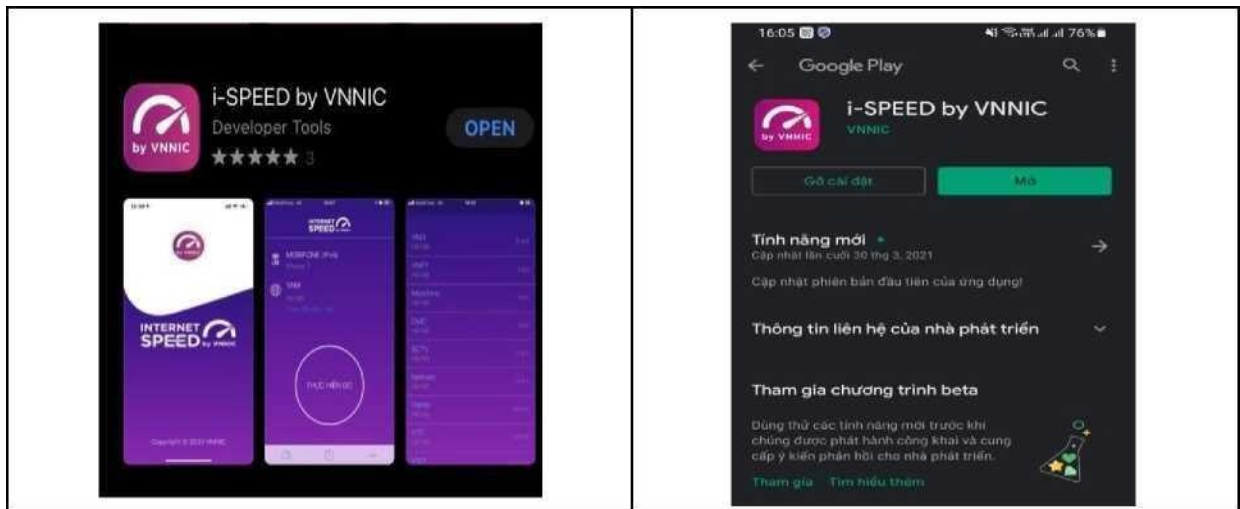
by VNNIC

i-SPEED by VNNIC

Developer Tools

★★★★★ 3

OPEN

INTERNET SPEED by VNNIC

Copyright © 2021 VNNIC

INTERNET SPEED

MOBIFONE (IPv6)

VNM

THỰC HIỆN ĐO

16:05

76%

Google Play

i-SPEED by VNNIC

VNNIC

Gỡ cài đặt

Mở

Tính năng mới •

Cập nhật lần cuối 30 thg 3, 2021

Cập nhật phiên bản đầu tiên của ứng dụng!

Thông tin liên hệ của nhà phát triển

Tham gia chương trình beta

Dùng thử các tính năng mới trước khi chúng được phát hành công khai và cung cấp ý kiến phản hồi cho nhà phát triển.

Tham gia  Tìm hiểu thêm